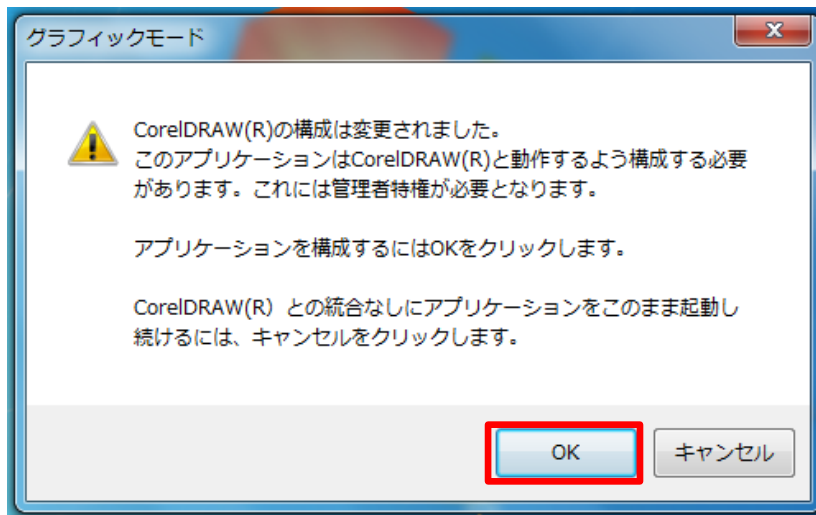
グラフィックモード

CorelDRAW(R)の構成は変更されました。
このアプリケーションはCorelDRAW(R)と動作するよう構成する必要があります。これには管理者特権が必要となります。

アプリケーションを構成するにはOKをクリックします。

CorelDRAW(R) との統合なしにアプリケーションをこのまま起動し続けるには、キャンセルをクリックします。

OK

キャンセル